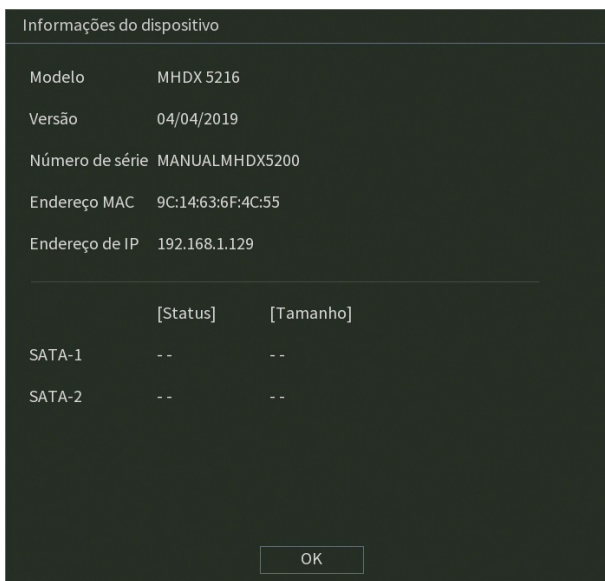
Informações do dispositivo

Modelo MHDX 5216

Versão 04/04/2019

Número de série MANUALMHDX5200

Endereço MAC 9C:14:63:6F:4C:55

Endereço de IP 192.168.1.129

| | [Status] | [Tamanho] |
|---|---|---|
| SATA-1 | - - | - - |
| SATA-2 | - - | - - |

OK